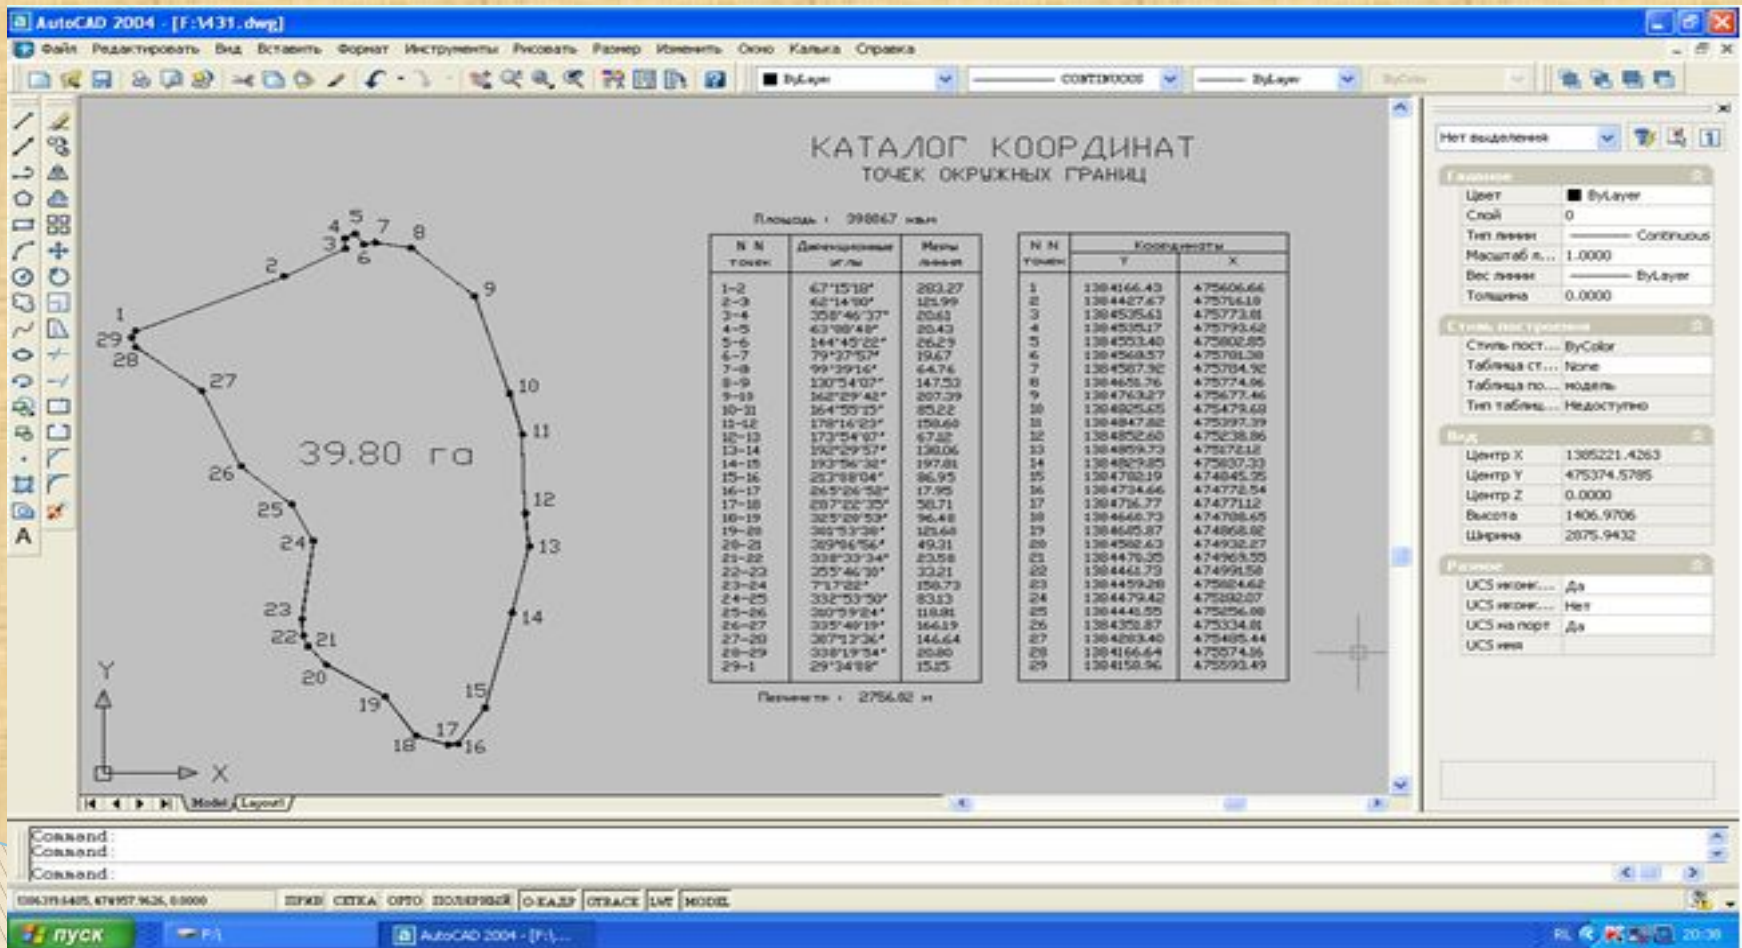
AutoCAD 2004 - [F:\1431.dwg]

Файл Редактировать Вид Вставить Формат Инструменты Рисовать Размер Изменить Окно Калька Справка

ByLayer CONTINUOUS ByLayer ByColor

КАТАЛОГ КООРДИНАТ
ТОЧЕК ОКРУЖНЫХ ГРАНИЦ

Площадь : 398067 кв.м

| N N точек | Дирекционные углы | Меры линий |
|---|---|---|
| 1-2 | 67°15'18" | 283.27 |
| 2-3 | 62°14'90" | 121.99 |
| 3-4 | 358°46'37" | 20.61 |
| 4-5 | 63°08'48" | 20.43 |
| 5-6 | 144°45'22" | 26.29 |
| 6-7 | 79°37'57" | 19.67 |
| 7-8 | 99°39'16" | 64.76 |
| 8-9 | 130°54'07" | 147.53 |
| 9-10 | 162°29'42" | 207.39 |
| 10-11 | 164°55'15" | 85.22 |
| 11-12 | 178°16'23" | 158.60 |
| 12-13 | 173°54'07" | 67.32 |
| 13-14 | 192°29'57" | 138.06 |
| 14-15 | 193°56'32" | 197.01 |
| 15-16 | 213°18'04" | 86.95 |
| 16-17 | 265°26'58" | 17.95 |
| 17-18 | 287°22'35" | 58.71 |
| 18-19 | 325°28'53" | 96.48 |
| 19-20 | 305°53'28" | 126.68 |
| 20-21 | 319°56'56" | 49.31 |
| 21-22 | 338°33'34" | 23.58 |
| 22-23 | 355°46'30" | 32.21 |
| 23-24 | 7°17'22" | 158.73 |
| 24-25 | 332°53'50" | 83.13 |
| 25-26 | 310°59'24" | 118.81 |
| 26-27 | 335°49'19" | 166.19 |
| 27-28 | 307°13'36" | 146.64 |
| 28-29 | 338°19'34" | 20.80 |
| 29-1 | 29°34'88" | 15.15 |

Периметр : 2756.02 м

| N N точек | Координаты Y | X |
|---|---|---|
| 1 | 1384166.43 | 475606.66 |
| 2 | 1384427.67 | 475716.18 |
| 3 | 1384535.61 | 475773.01 |
| 4 | 1384535.17 | 475793.62 |
| 5 | 1384553.40 | 475802.85 |
| 6 | 1384568.57 | 475781.38 |
| 7 | 1384587.92 | 475784.92 |
| 8 | 1384651.76 | 475774.06 |
| 9 | 1384763.27 | 475677.46 |
| 10 | 1384825.65 | 475479.68 |
| 11 | 1384847.82 | 475397.39 |
| 12 | 1384852.60 | 475238.86 |
| 13 | 1384859.73 | 475172.18 |
| 14 | 1384829.85 | 475037.33 |
| 15 | 1384782.19 | 474845.35 |
| 16 | 1384734.66 | 474772.54 |
| 17 | 1384716.77 | 474771.12 |
| 18 | 1384660.73 | 474788.65 |
| 19 | 1384605.87 | 474868.02 |
| 20 | 1384502.63 | 474932.27 |
| 21 | 1384470.35 | 474969.55 |
| 22 | 1384461.73 | 474991.58 |
| 23 | 1384459.28 | 475024.62 |
| 24 | 1384479.42 | 475182.07 |
| 25 | 1384441.55 | 475256.08 |
| 26 | 1384351.87 | 475334.01 |
| 27 | 1384283.40 | 475485.44 |
| 28 | 1384166.64 | 475574.16 |
| 29 | 1384158.96 | 475593.49 |

39.80 га

1 2 3 4 5 6 7 8 9 10 11 12 13 14 15 16 17 18 19 20 21 22 23 24 25 26 27 28 29
Y X

Model Layout1

Нет выделения
Главные
Цвет ByLayer
Слой 0
Тип линии Continuous
Масштаб л... 1.0000
Вес линии ByLayer
Толщина 0.0000
Стиль построения
Стиль пост... ByColor
Таблица ст... None
Таблица по... модель
Тип таблиц... Недоступно
Вид
Центр X 1385221.4263
Центр Y 475374.5785
Центр Z 0.0000
Высота 1406.9706
Ширина 2875.9432
Разное
UCS иконк... Да
UCS иконк... Нет
UCS на порт Да
UCS имя

Command:
Command:
Command:

1386319.6405, 474957.9626, 0.0000 ШАГ СЕТКА ОРТО ПОЛЯРНЫЙ ОПРИВЯЗКА ОТСЛЕЖ ВЕС МОДЕЛЬ

пуск F:\ AutoCAD 2004 - [F:\... RL 20:30